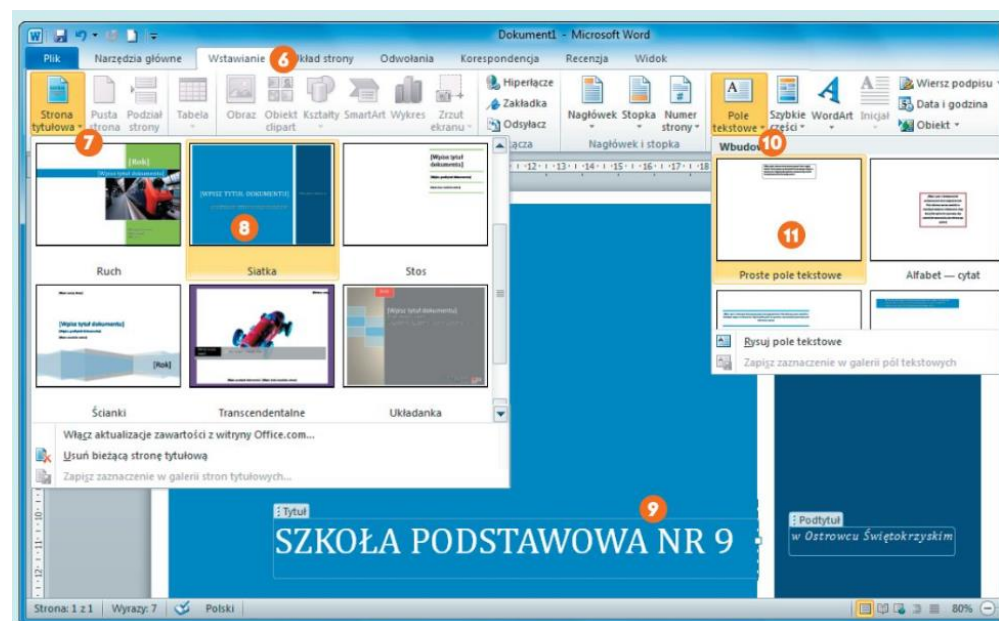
Dokument1 - Microsoft Word

Plik | Narzędzia główne | Wstawianie 6 | Układ strony | Odwołania | Korespondencja | Recenzja | Widok

Strona tytułowa 7 | Pusta strona | Podział strony | Tabela | Obraz | Obiekt clipart | Kształty | SmartArt | Wykres | Zrzut ekranu | Hiperłącze | Zakładka | Odsyłacz | Łącza | Nagłówek | Stopka | Numer strony | Nagłówek i stopka | Pole tekstowe | Szybkie części | WordArt | Inicjał | Wiersz podpisu | Data i godzina | Obiekt

Wbudo 10

[Rok]
[Wpisz tytuł dokumentu]
Ruch

[WPISZ TYTUŁ DOKUMENTU]
8
Siatka

[Wpisz tytuł dokumentu]
Stos

[Wpisz tytuł dokumentu]
[Rok]
Ścianki

Transcendentalne

[Wpisz tytuł dokumentu]
Układanka

Włącz aktualizacje zawartości z witryny Office.com...
Usuń bieżącą stronę tytułową
Zapisz zaznaczenie w galerii stron tytułowych...

11
Proste pole tekstowe
Alfabet — cytat
Rysuj pole tekstowe
Zapisz zaznaczenie w galerii pól tekstowych

Tytuł
9
SZKOŁA PODSTAWOWA NR 9
Podtytuł
w Ostrowcu Świętokrzyskim

Strona: 1 z 1 | Wyrazy: 7 | Polski | 80%